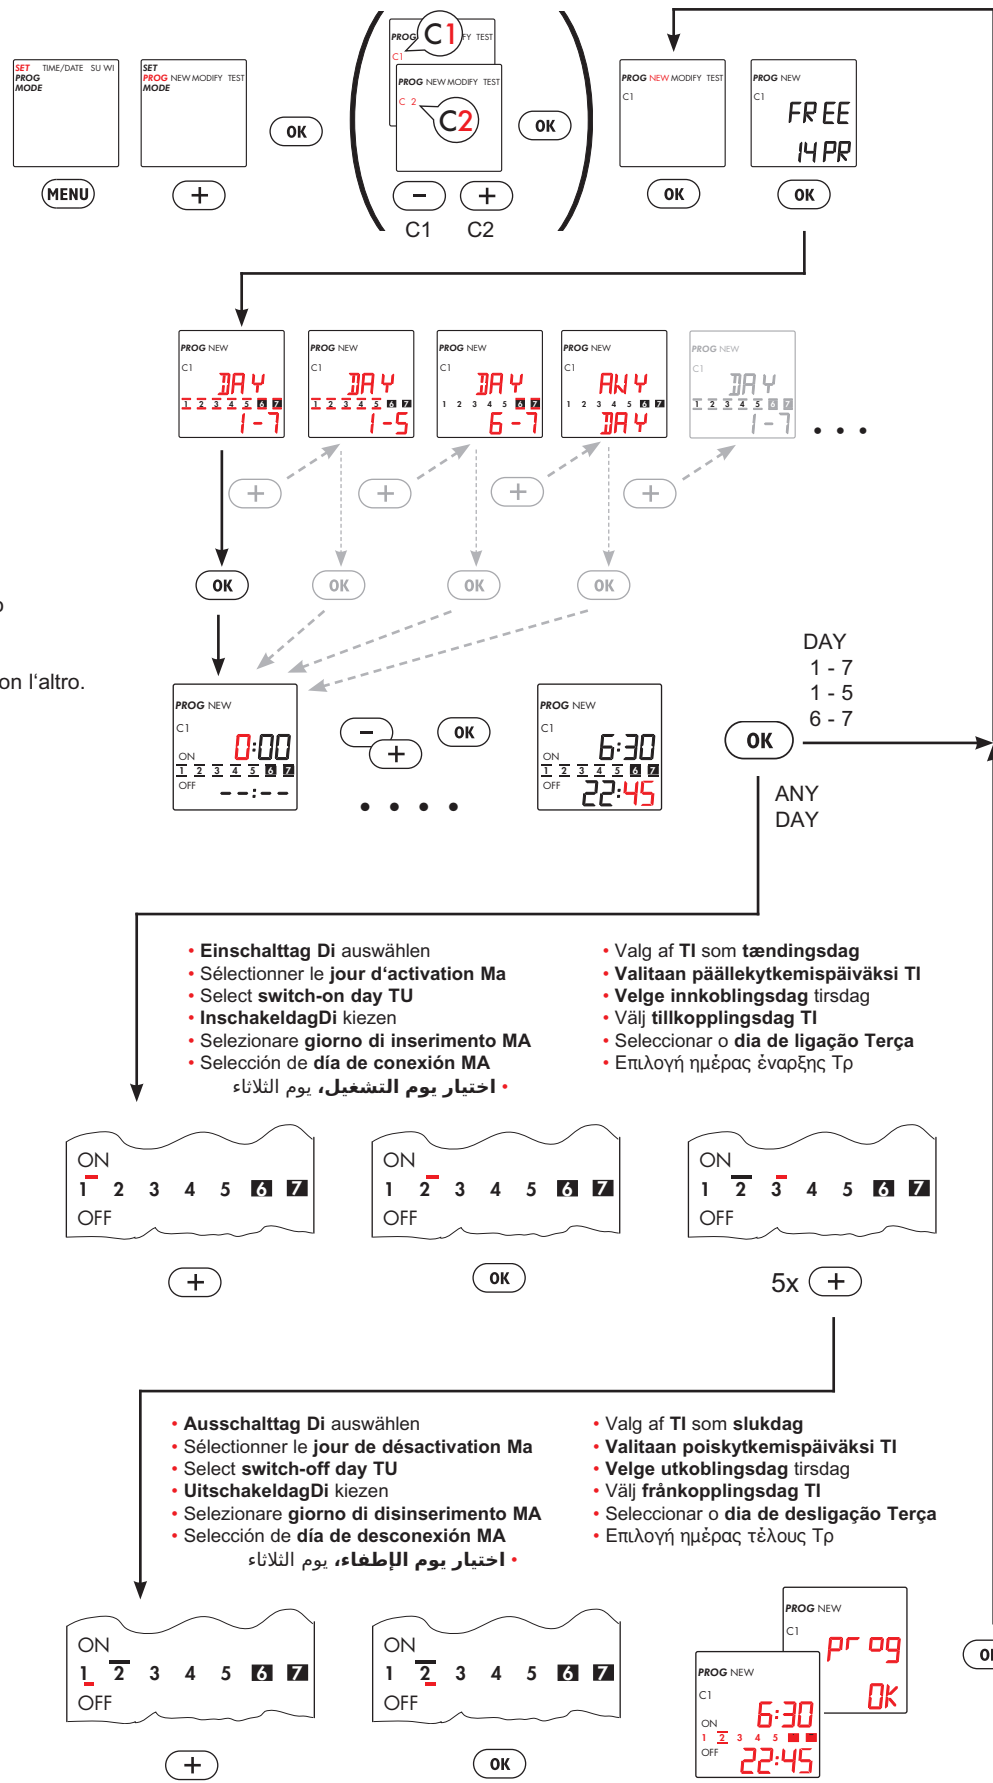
SET TIME/DATE SU WI
PROG
MODE

MENU

SET
PROG NEW MODIFY TEST
MODE

+

OK

PROG C1 FY TEST
C1
PROG NEW MODIFY TEST
C 2
C2

−
+
C1 C2

OK

PROG NEW MODIFY TEST
C1

OK

PROG NEW
C1
FREE
14 PR

OK

PROG NEW
C1
DAY
1 2 3 4 5 6 7
1-7

PROG NEW
C1
DAY
1 2 3 4 5 6 7
1-5

PROG NEW
C1
DAY
1 2 3 4 5 6 7
6-7

PROG NEW
C1
ANY
1 2 3 4 5 6 7
DAY

PROG NEW
C1
DAY
1 2 3 4 5 6 7
1-7

. . .

+
+
+
+

OK
OK
OK
OK

o

on l'altro.

PROG NEW
C1
ON
0:00
1 2 3 4 5 6 7
OFF
--:--

−
+
OK

• • • •

PROG NEW
C1
ON
6:30
1 2 3 4 5 6 7
OFF
22:45

DAY
1 - 7
1 - 5
6 - 7

OK

ANY
DAY

• Einschalttag Di auswählen
• Sélectionner le jour d'activation Ma
• Select switch-on day TU
• InschakeldagDi kiezen
• Selezionare giorno di inserimento MA
• Selección de día de conexión MA
• اختيار يوم التشغيل، يوم الثلاثاء

• Valg af TI som tændingsdag
• Valitaan päällekytkemispäiväksi TI
• Velge innkoblingsdag tirsdag
• Välj tillkopplingsdag TI
• Seleccionar o dia de ligação Terça
• Επιλογή ημέρας έναρξης Τρ

ON
1 2 3 4 5 6 7
OFF

+

ON
1 2 3 4 5 6 7
OFF

OK

ON
1 2 3 4 5 6 7
OFF

5x +

• Ausschalttag Di auswählen
• Sélectionner le jour de désactivation Ma
• Select switch-off day TU
• UitschakeldagDi kiezen
• Selezionare giorno di disinserimento MA
• Selección de día de desconexión MA
• اختيار يوم الإطفاء، يوم الثلاثاء

• Valg af TI som slukdag
• Valitaan poiskytkemispäiväksi TI
• Velge utkoblingsdag tirsdag
• Välj frånkopplingsdag TI
• Seleccionar o dia de desligação Terça
• Επιλογή ημέρας τέλους Τρ

ON
1 2 3 4 5 6 7
OFF

+

ON
1 2 3 4 5 6 7
OFF

OK

PROG NEW
C1
prog
OK

PROG NEW
C1
ON
6:30
1 2 3 4 5
OFF
22:45

OI